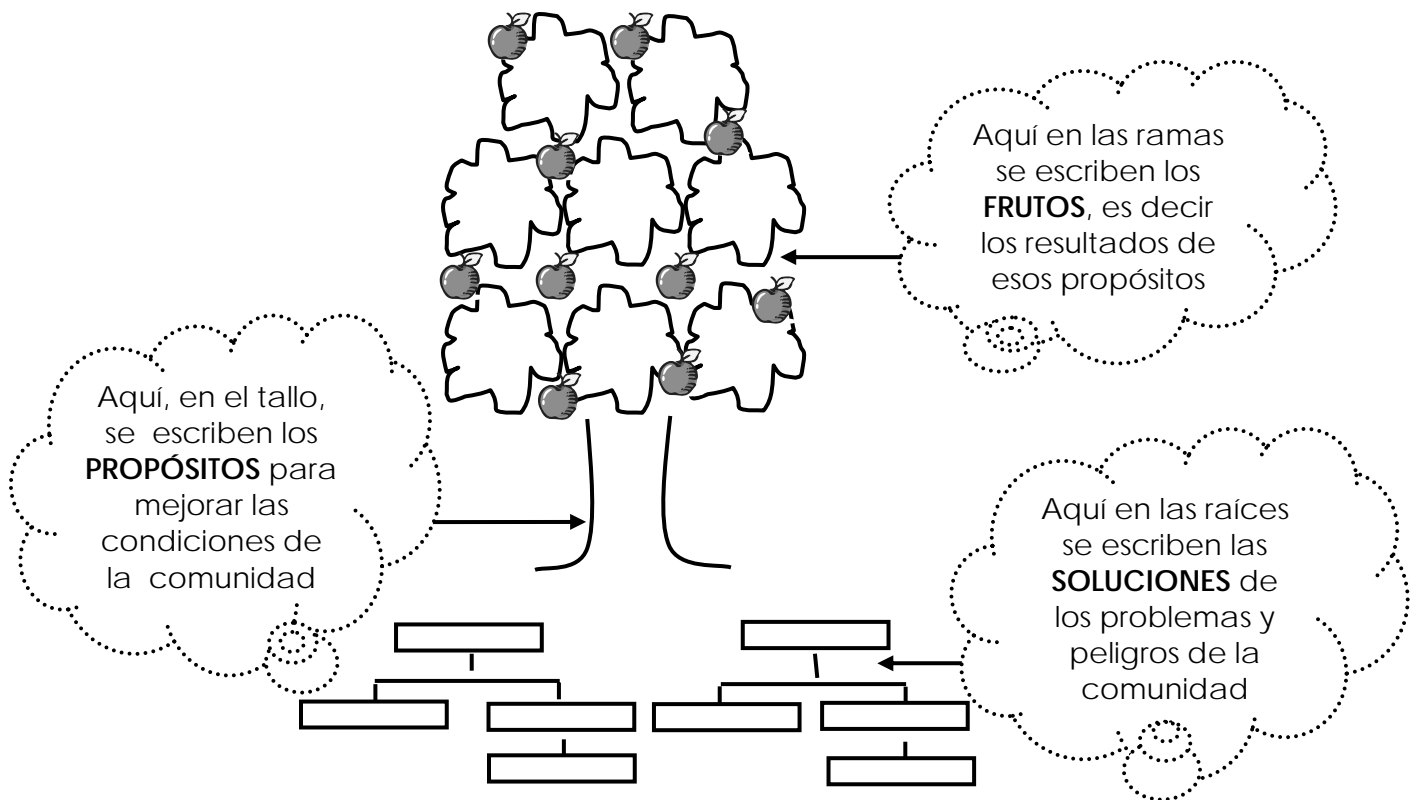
Aquí en las ramas se escriben los **FRUTOS**, es decir los resultados de esos propósitos

Aquí, en el tallo, se escriben los **PROPÓSITOS** para mejorar las condiciones de la comunidad

Aquí en las raíces se escriben las **SOLUCIONES** de los problemas y peligros de la comunidad